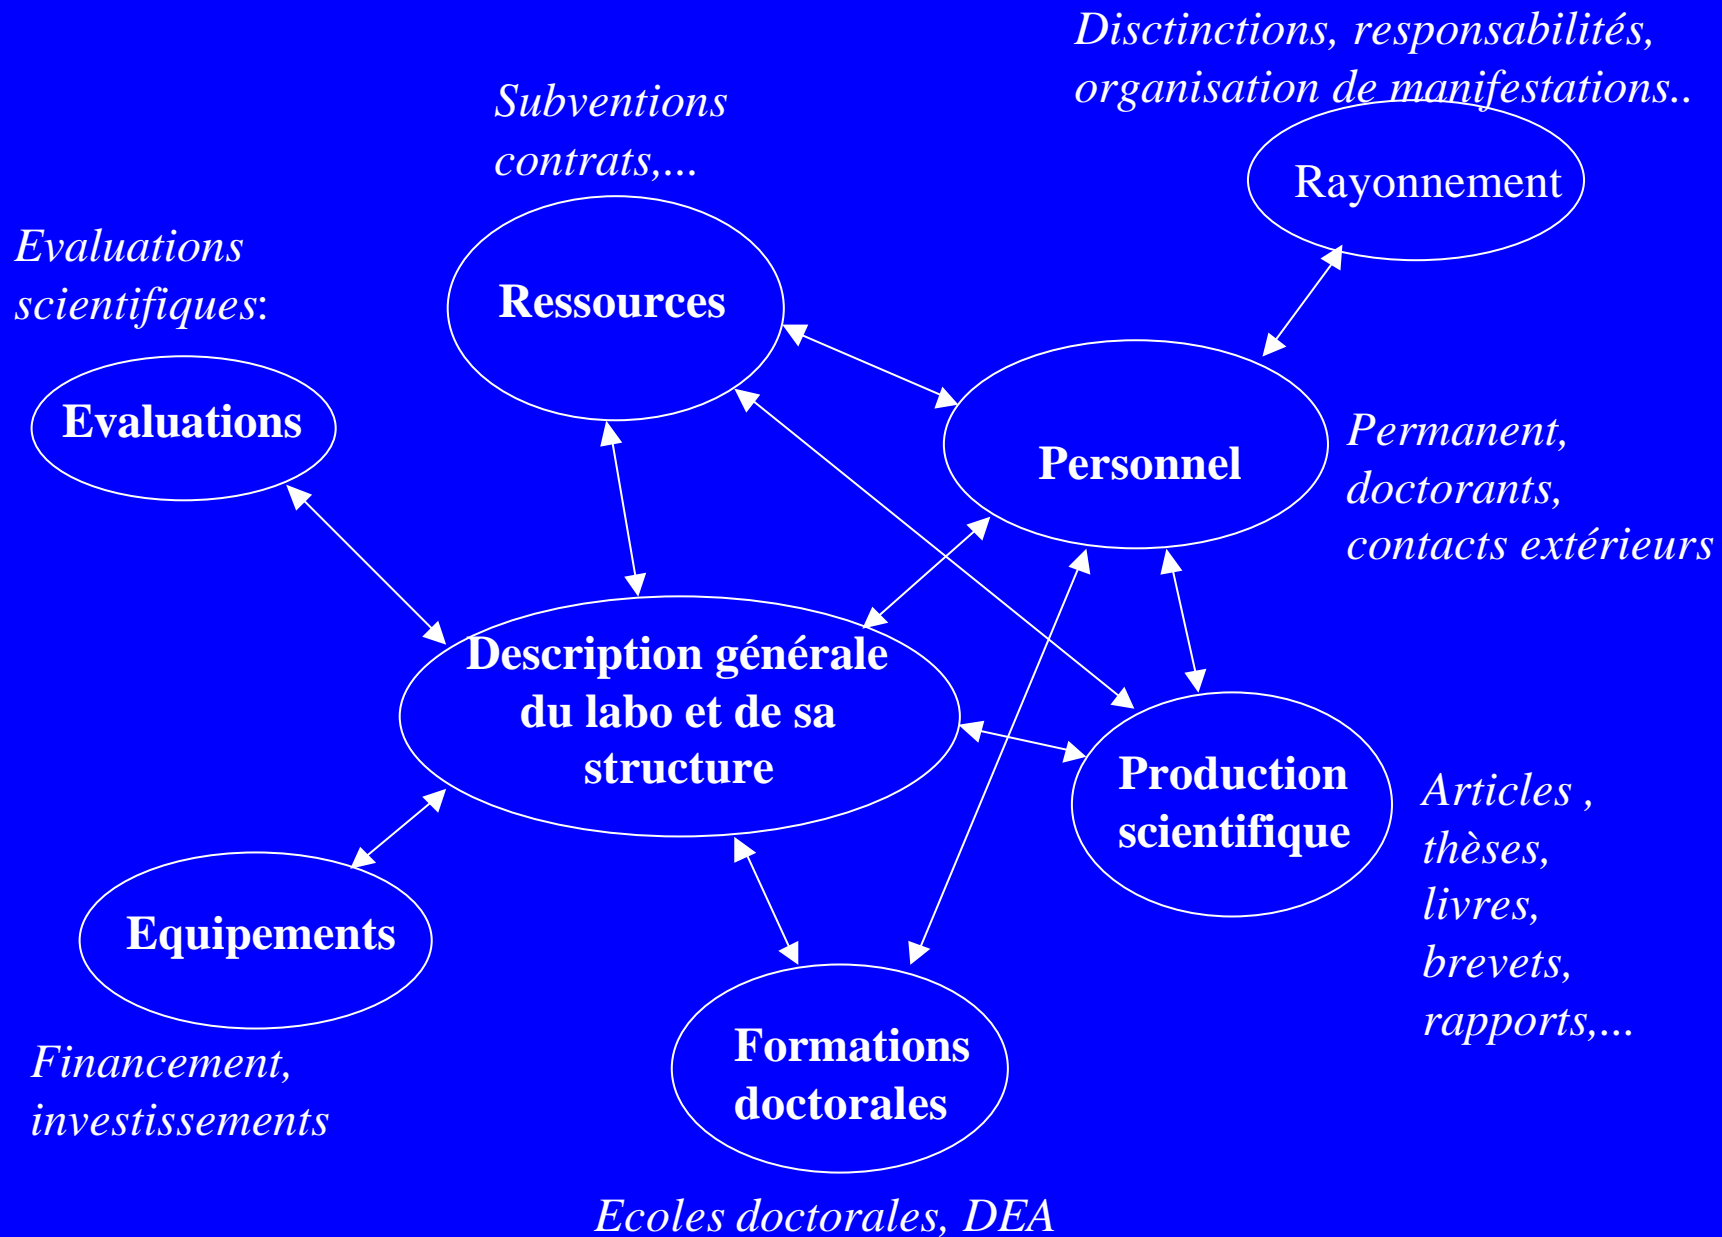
Disctinctions, responsabilités, organisation de manifestations..

Subventions contrats,...

Rayonnement

Evaluations scientifiques:

Ressources

Evaluations

Personnel

Permanent, doctorants, contacts extérieurs

Description générale du labo et de sa structure

Production scientifique

Articles , thèses, livres, brevets, rapports,...

Equipements

Formations doctorales

Financement, investissements

Ecoles doctorales, DEA